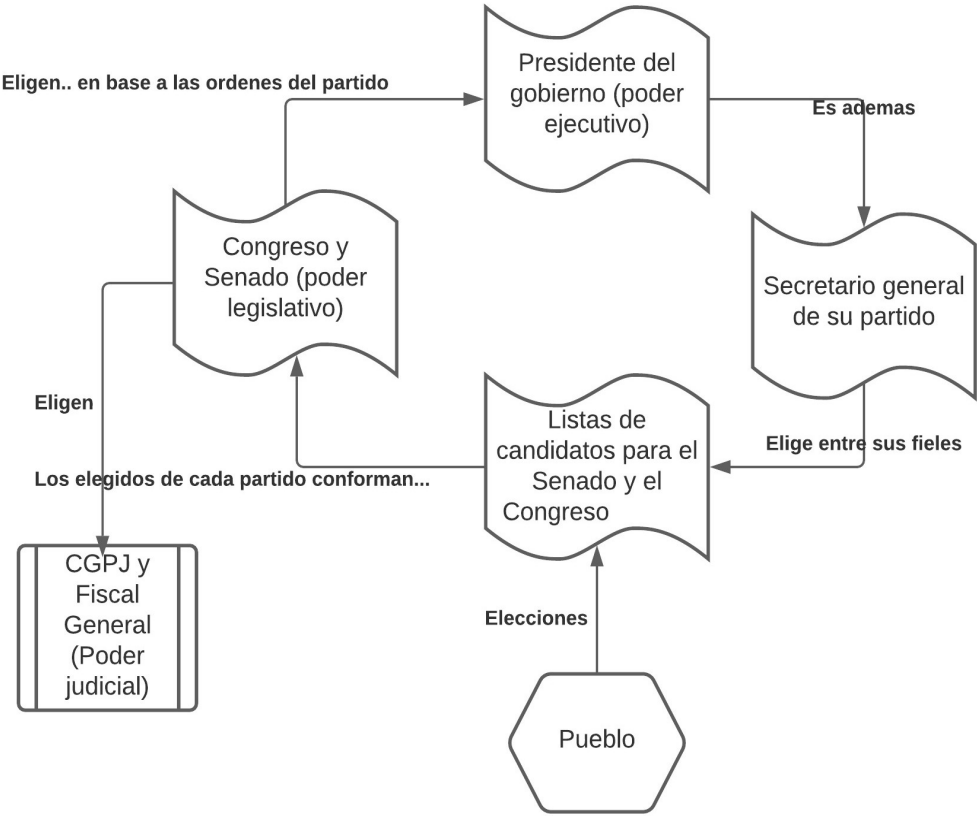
Eligen.. en base a las ordenes del partido

Presidente del gobierno (poder ejecutivo)

Es ademas

Congreso y Senado (poder legislativo)

Secretario general de su partido

Eligen

Listas de candidatos para el Senado y el Congreso

Elige entre sus fieles

Los elegidos de cada partido conforman...

CGPJ y Fiscal General (Poder judicial)

Elecciones

Pueblo